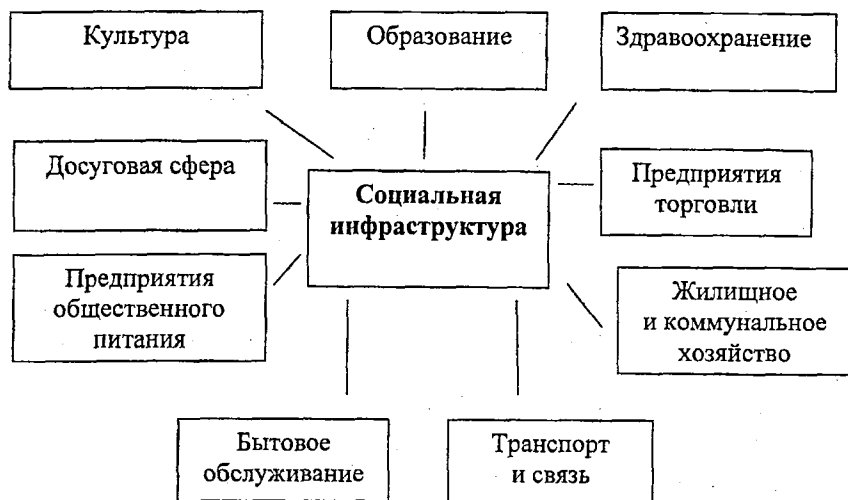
Культура

Образование

Здравоохранение

Досуговая сфера

Социальная инфраструктура

Предприятия торговли

Предприятия общественного питания

Жилищное и коммунальное хозяйство

Бытовое обслуживание

Транспорт и связь